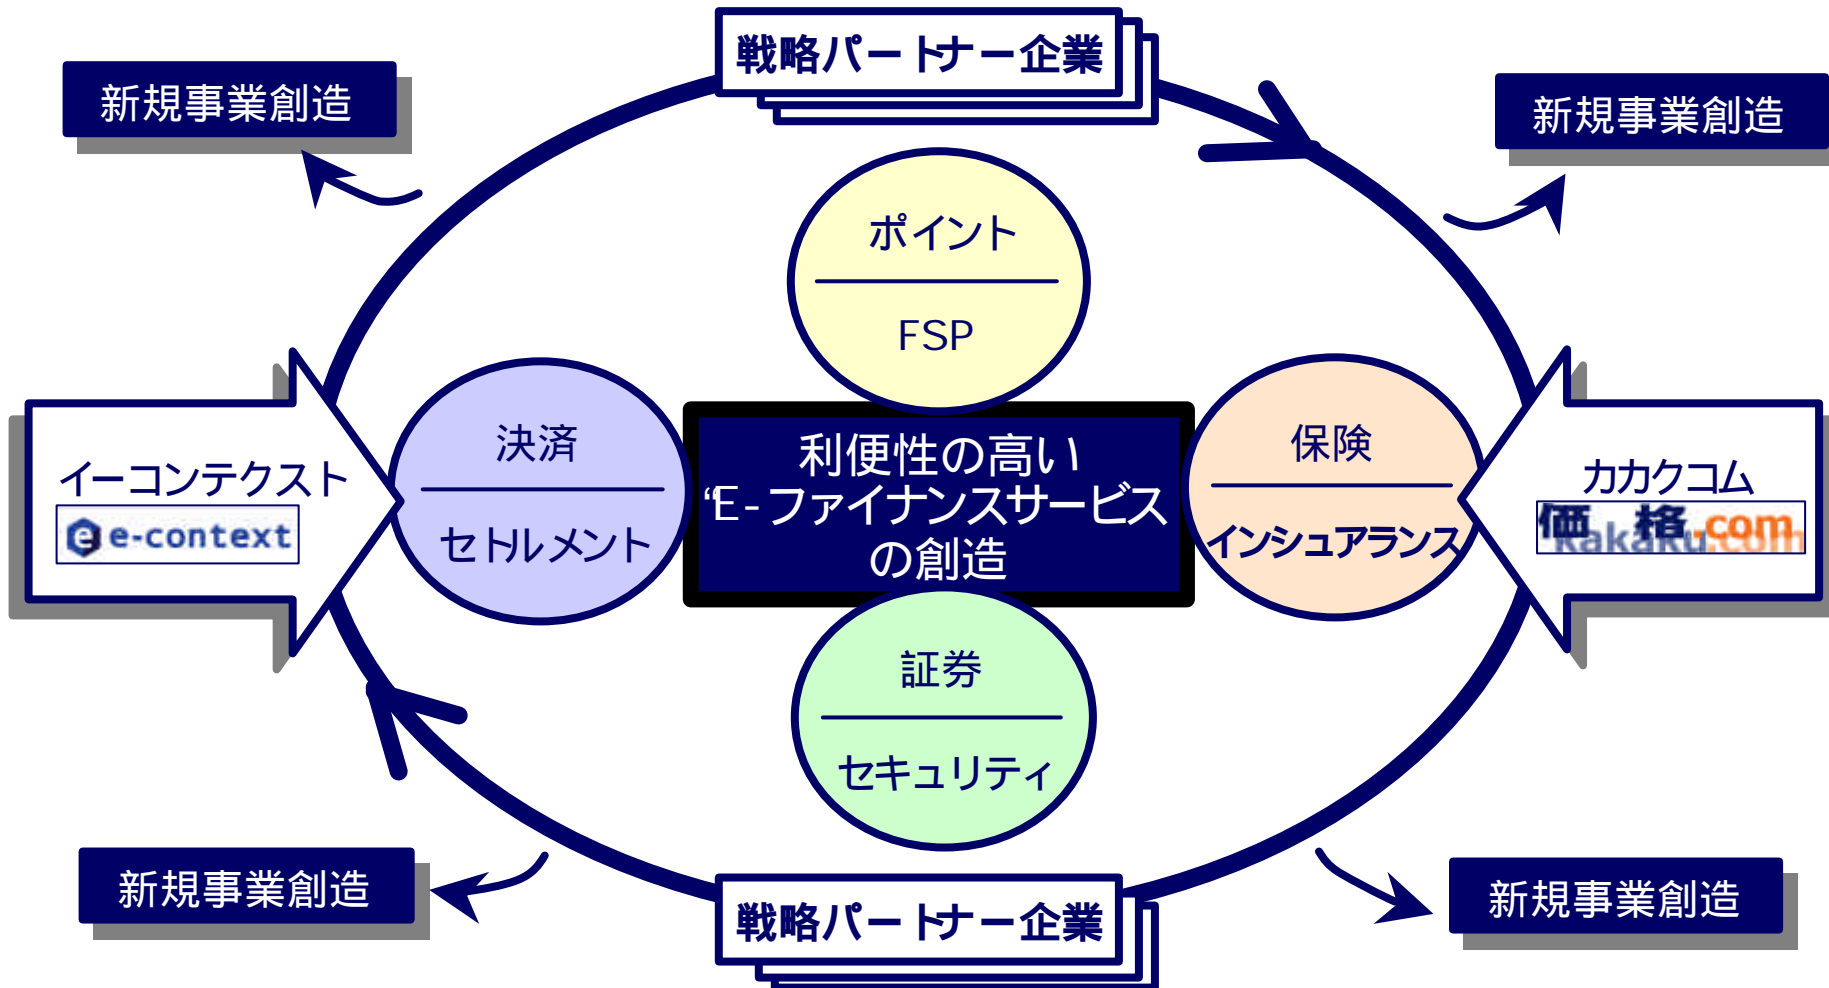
戦略パートナー企業

新規事業創造

新規事業創造

ポイント

FSP

イーコンテクスト

e-context

決済

セトルメント

利便性の高い
'E-ファイナンスサービス
の創造

保険

インシュアランス

カカクコム

価格.com

kakaku.com

証券

セキュリティ

新規事業創造

新規事業創造

戦略パートナー企業